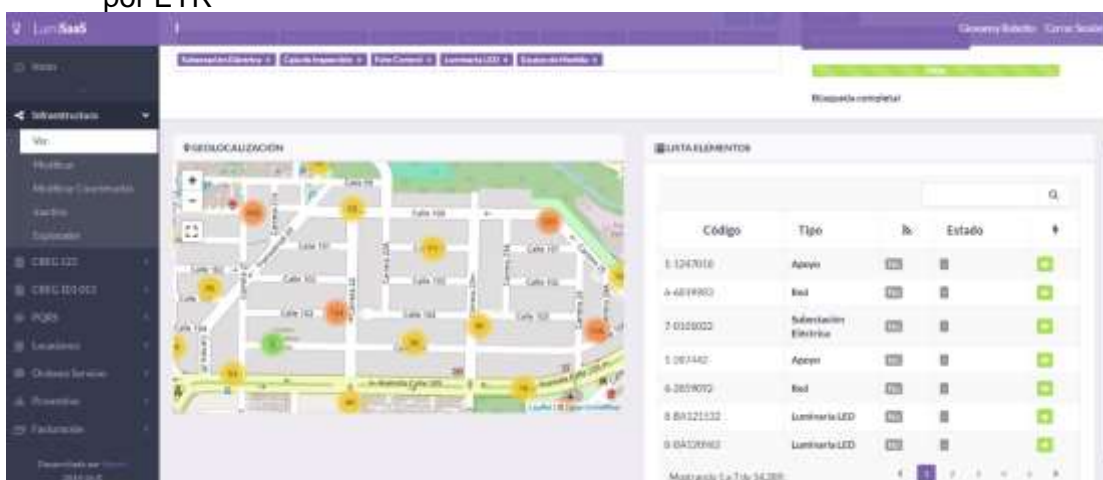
por ETR

LumSaaS

Giovanny Robello Cerrar Sesión

Inicio

Infraestructura

Ver

Modificar

Modificar Coordenadas

Inactivo

Exportar

CREG 122

CREG 101 013

PQRS

Locaciones

Órdenes Servicio

Proveedor

Facturación

Desarrollado por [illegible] 2015 © 5

Subestación Eléctrica × Caja de Inspección × Foto Control × Luminaria LED × Equipo de Medida ×

Búsqueda completa!

GEOLOCALIZACIÓN

LISTA ELEMENTOS

Calle 104

Calle 103

Calle 102

Calle 101

Calle 100

Av. Medellín Calle 100

Leaflet | © OpenStreetMap

| Código | Tipo | | Estado | |
|---|---|---|---|---|
| 1-1247010 | Apoyo | | | |
| 6-6039983 | Red | | | |
| 7-0103022 | Subestación Eléctrica | | | |
| 1-387442 | Apoyo | | | |
| 6-2859092 | Red | | | |
| 8-BA121132 | Luminaria LED | | | |
| 8-BA120983 | Luminaria LED | | | |

Mostrando 1 a 7 de 14.380

1 2 3